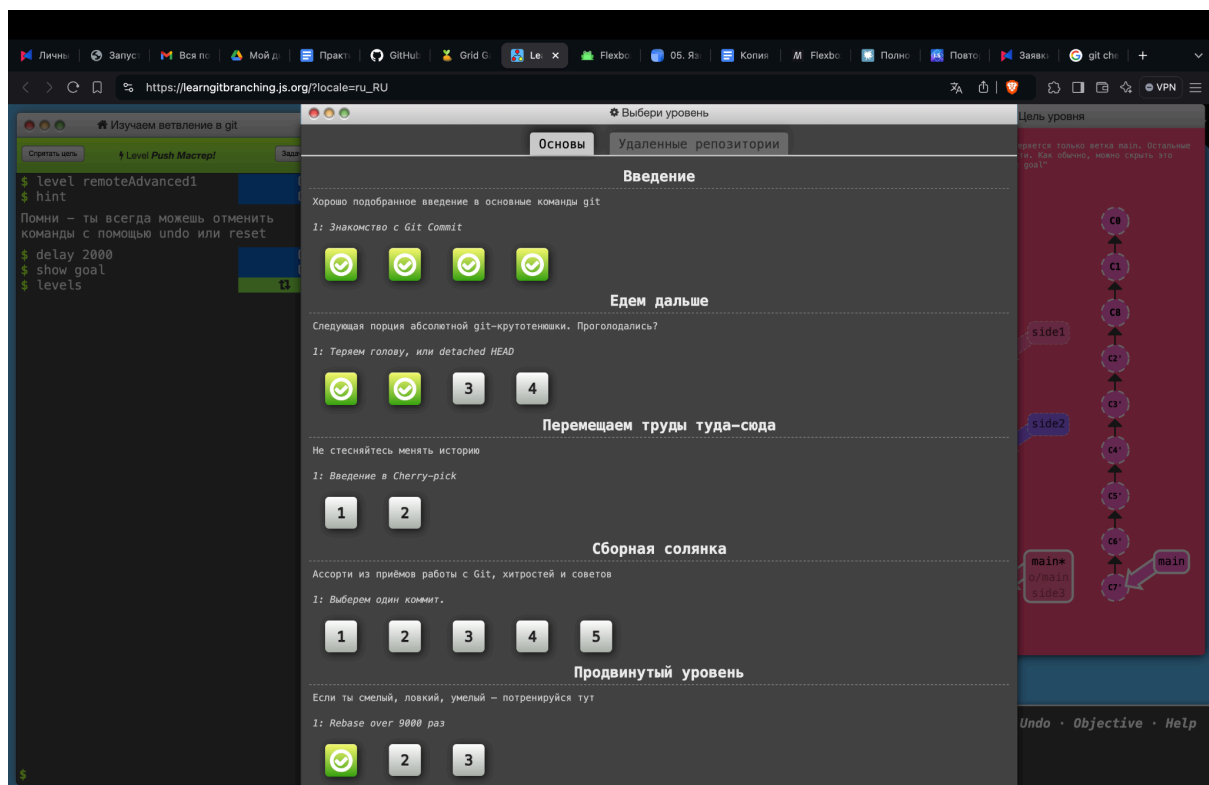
Личны | Запус | Вся по | Мой д | Практ | GitHub | Grid G | Le | Flexbo | 05. Ях | Копия | Flexbo | Полно | Повто | Заявк | git che | +

https://learngitbranching.js.org/?locale=ru_RU

VPN

Изучаем ветвление в git

Спрятать цель

Level Push Мастер!

Зада

$ level remoteAdvanced1
$ hint

Помни — ты всегда можешь отменить команды с помощью undo или reset

$ delay 2000
$ show goal
$ levels

$

Выбери уровень

Основы

Удаленные репозитории

Введение

Хорошо подобранное введение в основные команды git

1: Знакомство с Git Commit

Едем дальше

Следующая порция абсолютной git-крутотенюшки. Проголодались?

1: Теряем голову, или detached HEAD

3

4

Перемещаем труды туда-сюда

Не стесняйтесь менять историю

1: Введение в Cherry-pick

1

2

Сборная солянка

Ассорти из приёмов работы с Git, хитростей и советов

1: Выберем один коммит.

1

2

3

4

5

Продвинутый уровень

Если ты смелый, ловкий, умелый — потренируйся тут

1: Rebase over 9000 раз

2

3

Цель уровня

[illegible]ряется только ветка main. Остальные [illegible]и. Как обычно, можно скрыть это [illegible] goal"

C0

C1

C8

side1

C2'

C3'

side2

C4'

C5'

C6'

main*

o/main

side3

C7'

main

Undo · Objective · Help